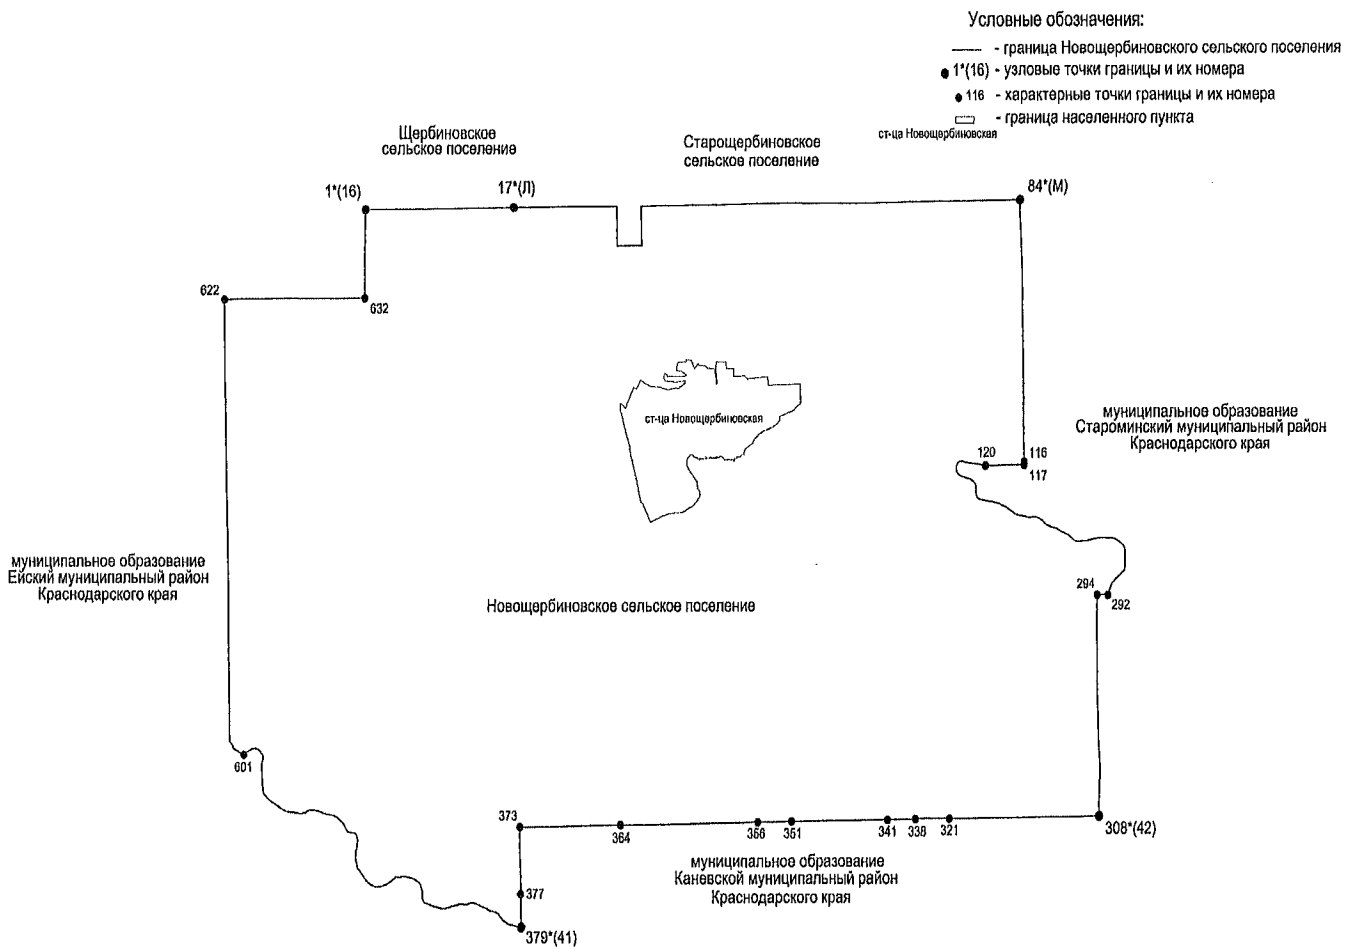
Условные обозначения:
- граница Новощербиновского сельского поселения
1*(16) - узловые точки границы и их номера
116 - характерные точки границы и их номера
- граница населенного пункта
ст-ца Новощербиновская

Щербиновское сельское поселение

Старощербиновское сельское поселение

1*(16)
17*(Л)
84*(М)
622
632

ст-ца Новощербиновская

муниципальное образование Староминский муниципальный район Краснодарского края

120
116
117

муниципальное образование Ейский муниципальный район Краснодарского края

294
292

Новощербиновское сельское поселение

601

373
364
356
351
341
338
321
308*(42)

муниципальное образование Каневской муниципальный район Краснодарского края

377
379*(41)